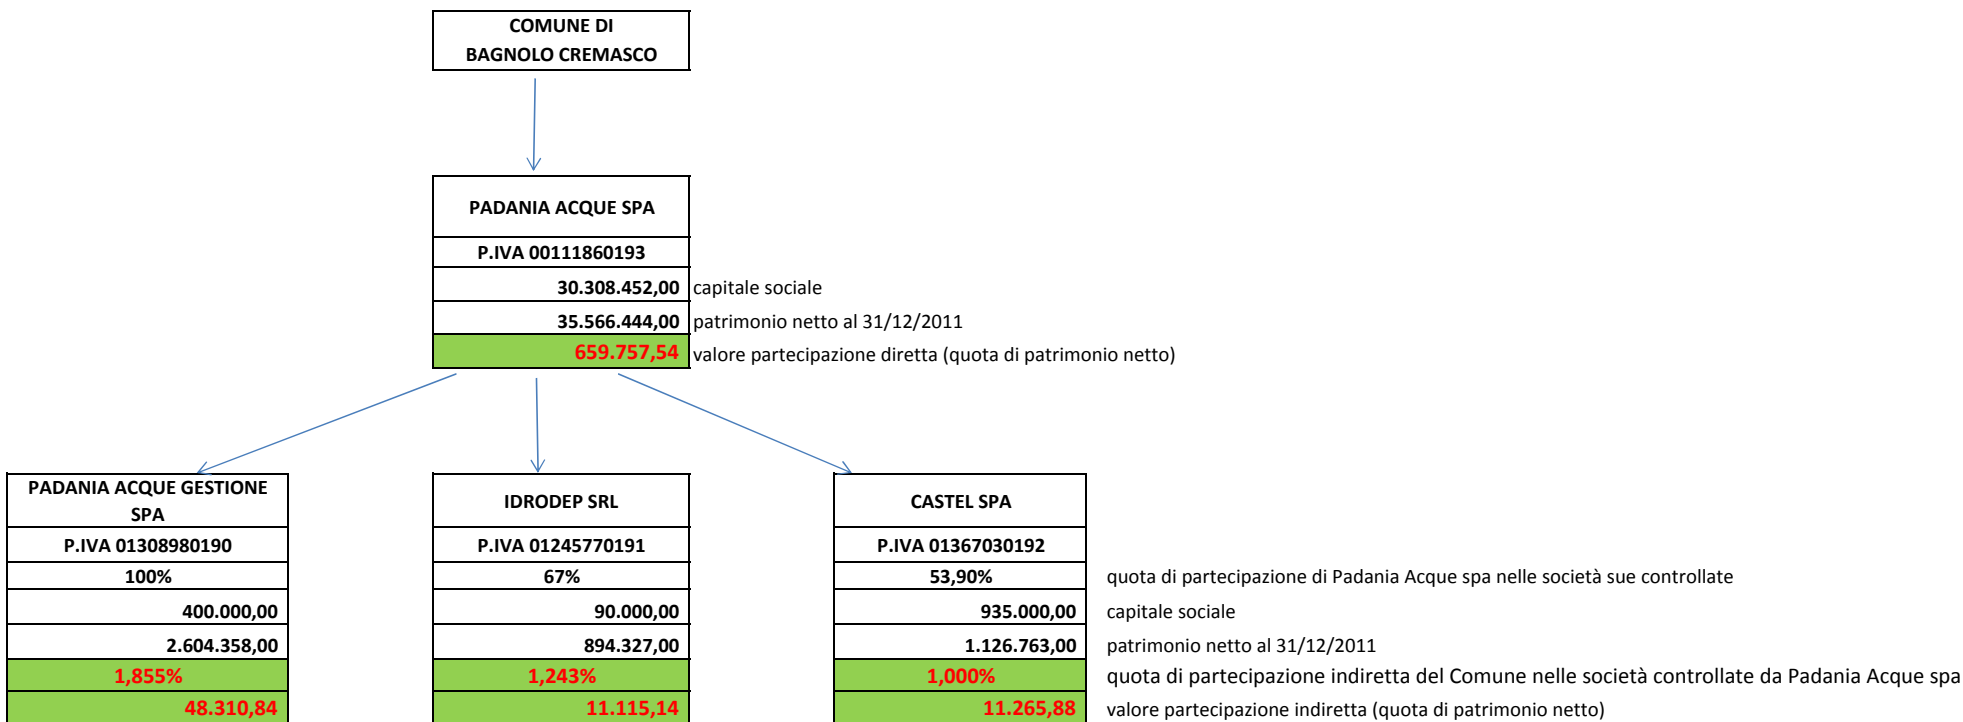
COMUNE DI BAGNOLO CREMASCO

PADANIA ACQUE SPA
P.IVA 00111860193
30.308.452,00 capitale sociale
35.566.444,00 patrimonio netto al 31/12/2011
659.757,54 valore partecipazione diretta (quota di patrimonio netto)

PADANIA ACQUE GESTIONE SPA
P.IVA 01308980190
100%
400.000,00
2.604.358,00
1,855%
48.310,84

IDRODEP SRL
P.IVA 01245770191
67%
90.000,00
894.327,00
1,243%
11.115,14

CASTEL SPA
P.IVA 01367030192
53,90% quota di partecipazione di Padania Acque spa nelle società sue controllate
935.000,00 capitale sociale
1.126.763,00 patrimonio netto al 31/12/2011
1,000% quota di partecipazione indiretta del Comune nelle società controllate da Padania Acque spa
11.265,88 valore partecipazione indiretta (quota di patrimonio netto)